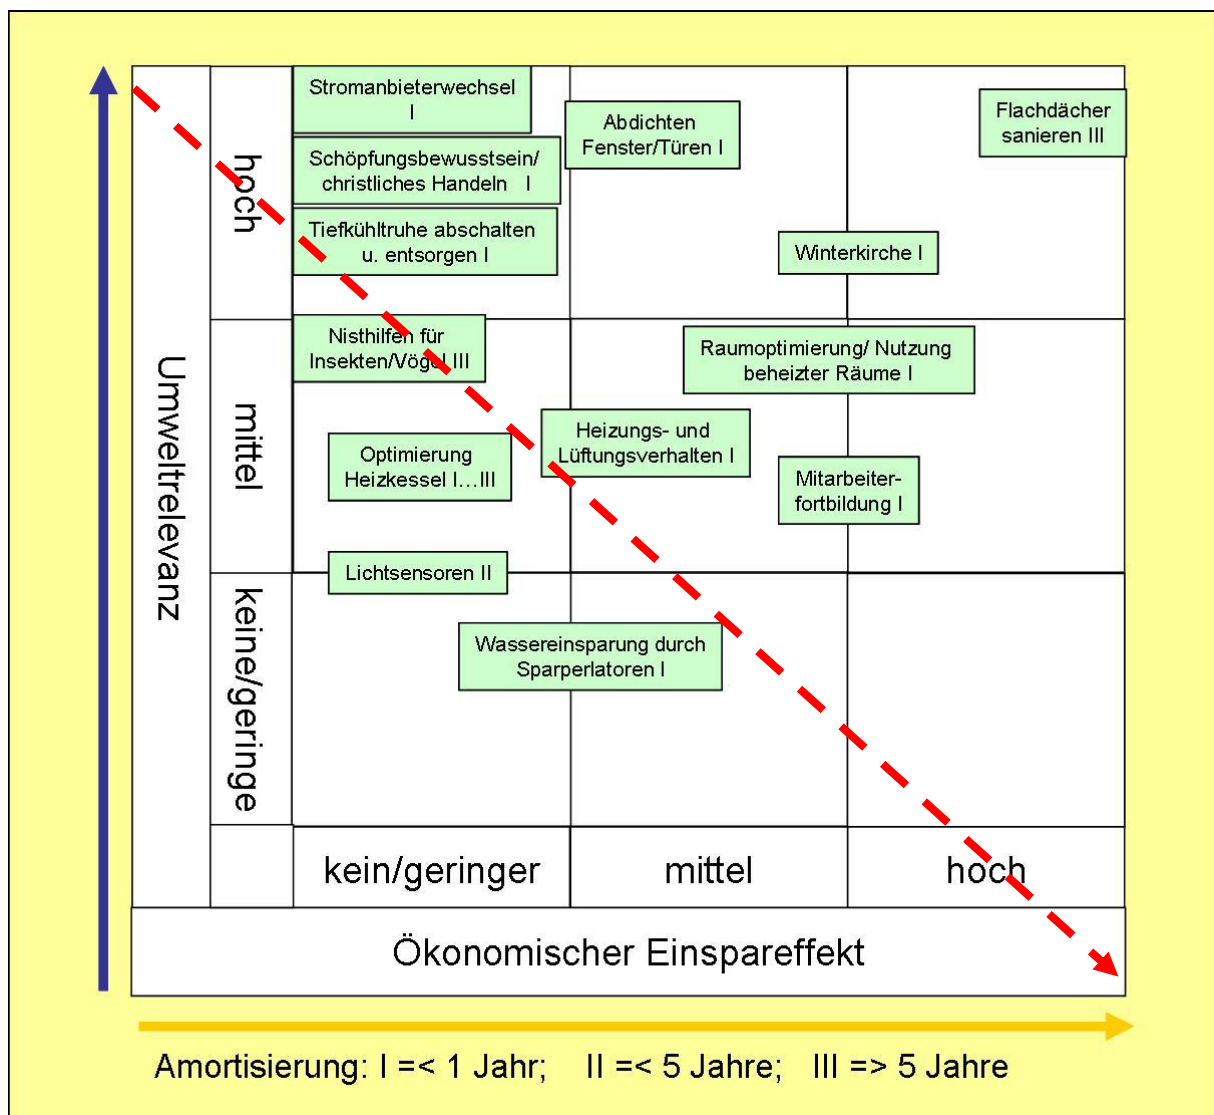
Umweltrelevanz

hoch

Stromanbieterwechsel I

Abdichten Fenster/Türen I

Flachdächer sanieren III

Schöpfungsbewusstsein/ christliches Handeln I

Tiefkühltruhe abschalten u. entsorgen I

Winterkirche I

mittel

Nisthilfen für Insekten/Vögel III

Raumoptimierung/ Nutzung beheizter Räume I

Optimierung Heizkessel I…III

Heizungs- und Lüftungsverhalten I

Mitarbeiter-fortbildung I

Lichtsensoren II

keine/geringe

Wassereinsparung durch Sparperlatoren I

kein/geringer

mittel

hoch

Ökonomischer Einspareffekt

Amortisierung: I =< 1 Jahr; II =< 5 Jahre; III => 5 Jahre